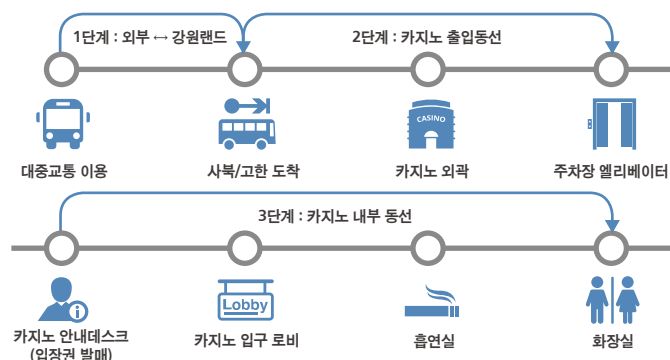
1단계 : 외부 ↔ 강원랜드

2단계 : 카지노 출입동선

CASINO

대중교통 이용

사북/고한 도착

카지노 외곽

주차장 엘리베이터

3단계 : 카지노 내부 동선

Lobby

카지노 안내데스크 (입장권 발매)

카지노 입구 로비

흡연실

화장실